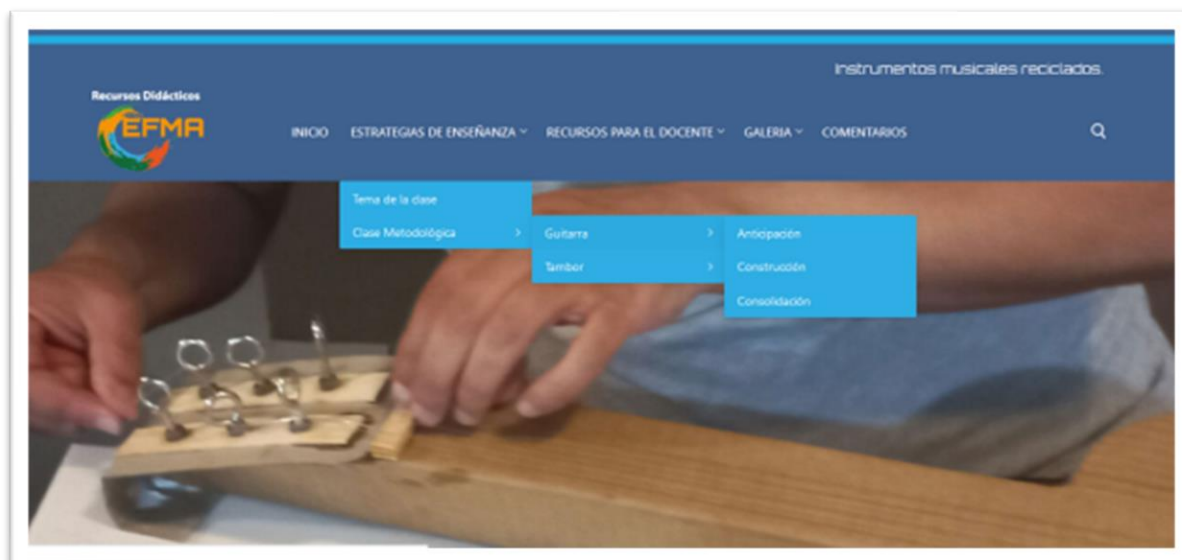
Instrumentos musicales reciclados.

Recursos Didácticos

EFMA

INICIO ESTRATEGIAS DE ENSEÑANZA RECURSOS PARA EL DOCENTE GALERIA COMENTARIOS

Tema de la clase

Clase Metodológica

Guitarra

Tambor

Anticipación

Construcción

Consolidación